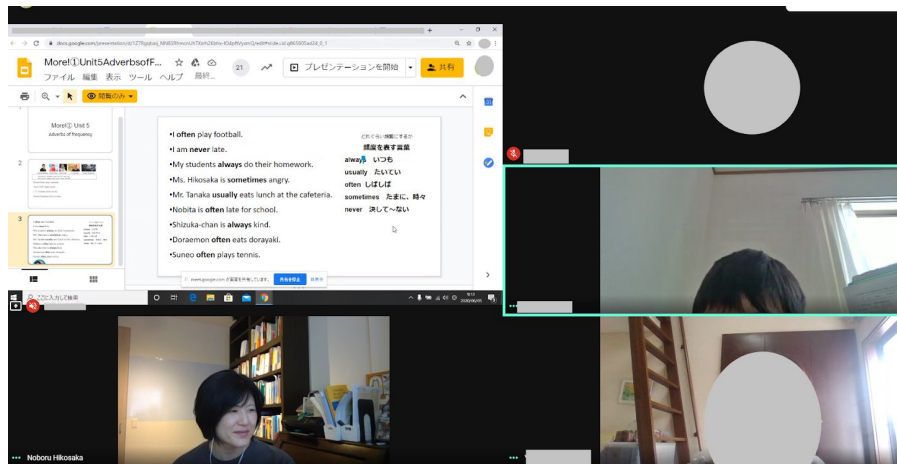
docs.google.com/presentation/d/1279...

More!①Unit5AdverbsofF...

ファイル 編集 表示 ツール ヘルプ 最終...

プレゼンテーションを開始

共有

閲覧のみ

1
More!① Unit 5
Adverbs of frequency

2

3

•I often play football.
•I am never late.
•My students always do their homework.
•Ms. Hikosaka is sometimes angry.
•Mr. Tanaka usually eats lunch at the cafeteria.
•Nobita is often late for school.
•Shizuka-chan is always kind.
•Doraemon often eats dorayaki.
•Suneo often plays tennis.

どれくらい頻繁にするか
頻度を表す言葉
always いつも
usually たいてい
often しばしば
sometimes たまに、時々
never 決して～ない

meet.google.com が画面を共有しています。 共有を停止 非表示

ここに入力して検索

Noboru Hikosaka